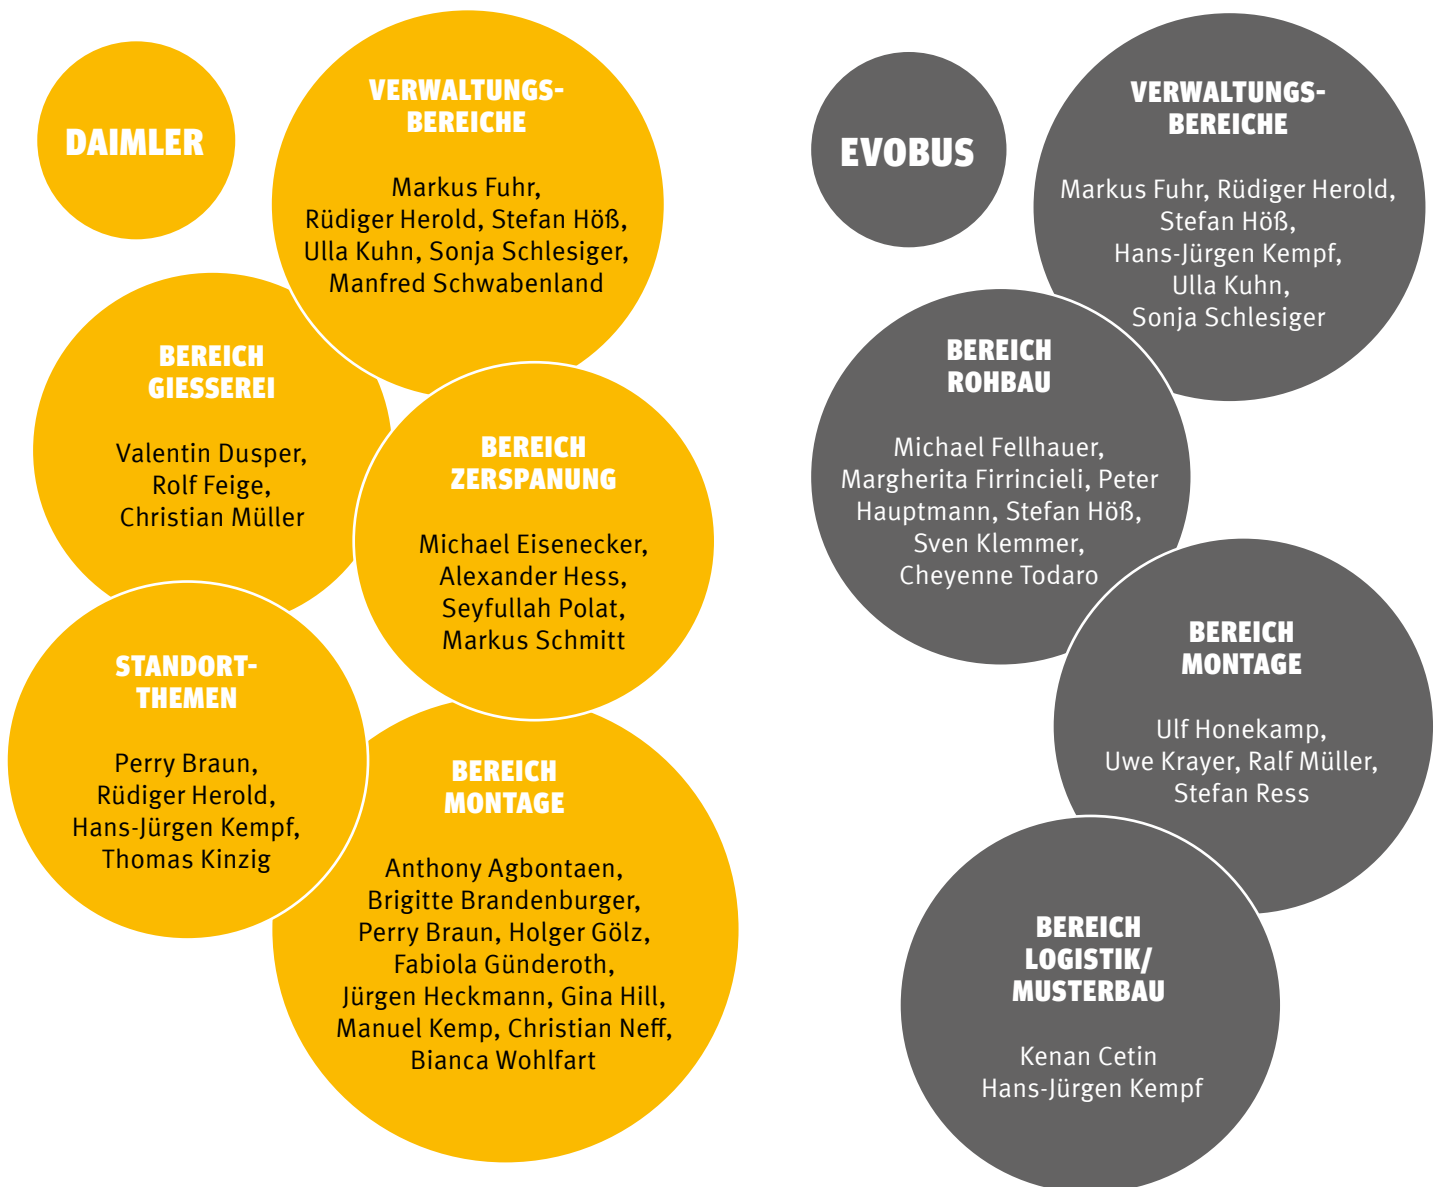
DAIMLER

VERWALTUNGSBEREICHE

Markus Fuhr, Rüdiger Herold, Stefan Höß, Ulla Kuhn, Sonja Schlesiger, Manfred Schwabenland

BEREICH GIESSEREI

Valentin Dusper, Rolf Feige, Christian Müller

BEREICH ZERSPANUNG

Michael Eisenecker, Alexander Hess, Seyfullah Polat, Markus Schmitt

STANDORTTHEMEN

Perry Braun, Rüdiger Herold, Hans-Jürgen Kempf, Thomas Kinzig

BEREICH MONTAGE

Anthony Agbontaen, Brigitte Brandenburger, Perry Braun, Holger Gölz, Fabiola Günderoth, Jürgen Heckmann, Gina Hill, Manuel Kemp, Christian Neff, Bianca Wohlfart

EVOBUS

VERWALTUNGSBEREICHE

Markus Fuhr, Rüdiger Herold, Stefan Höß, Hans-Jürgen Kempf, Ulla Kuhn, Sonja Schlesiger

BEREICH ROHBAU

Michael Fellhauer, Margherita Firrincieli, Peter Hauptmann, Stefan Höß, Sven Klemmer, Cheyenne Todaro

BEREICH MONTAGE

Ulf Honekamp, Uwe Krayer, Ralf Müller, Stefan Ress

BEREICH LOGISTIK/ MUSTERBAU

Kenan Cetin Hans-Jürgen Kempf